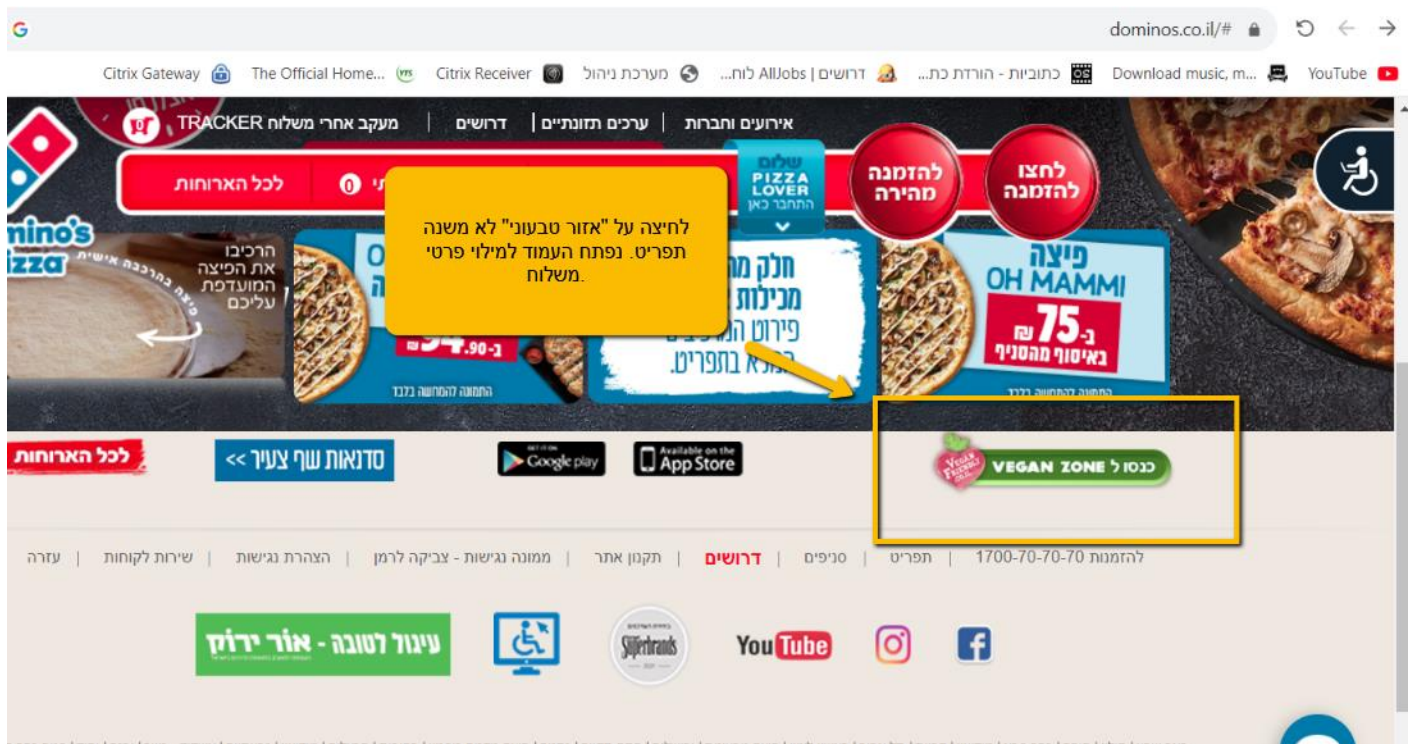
dominos.co.il/#

YouTube | Download music, m... | כתוביות - הורדת כת... | דרושים | AllJobs לוח... | מערכת ניהול | Citrix Receiver | The Official Home... | Citrix Gateway

אירועים וחברות | ערכים תזונתיים | דרושים | מעקב אחרי משלוח TRACKER

לחצו להזמנה

להזמנה מהירה

שלום PIZZA LOVER התחבר כאן

0

לכל הארוחות

לחיצה על "אזור טבעוני" לא משנה תפריט. נפתח העמוד למילוי פרטי משלוח.

פיצה OH MAMMI ב-75₪ באיסוף מהסניף

התמונה להמחשה בלבד

חלק מ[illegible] מכילות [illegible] פירוט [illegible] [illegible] בתפריט.

ב-.90₪

התמונה להמחשה בלבד

הרכיבו את הפיצה המועדפת עליכם

mino's izza

כנסו ל VEGAN ZONE

App Store

Google play

סדנאות שף צעיר >>

לכל הארוחות

להזמנות 1700-70-70-70 | תפריט | סניפים | דרושים | תקנון אתר | ממונה נגישות - צביקה לרמן | הצהרת נגישות | שירות לקוחות | עזרה

YouTube

Superbrands

עיגול לטובה - אור ירוק